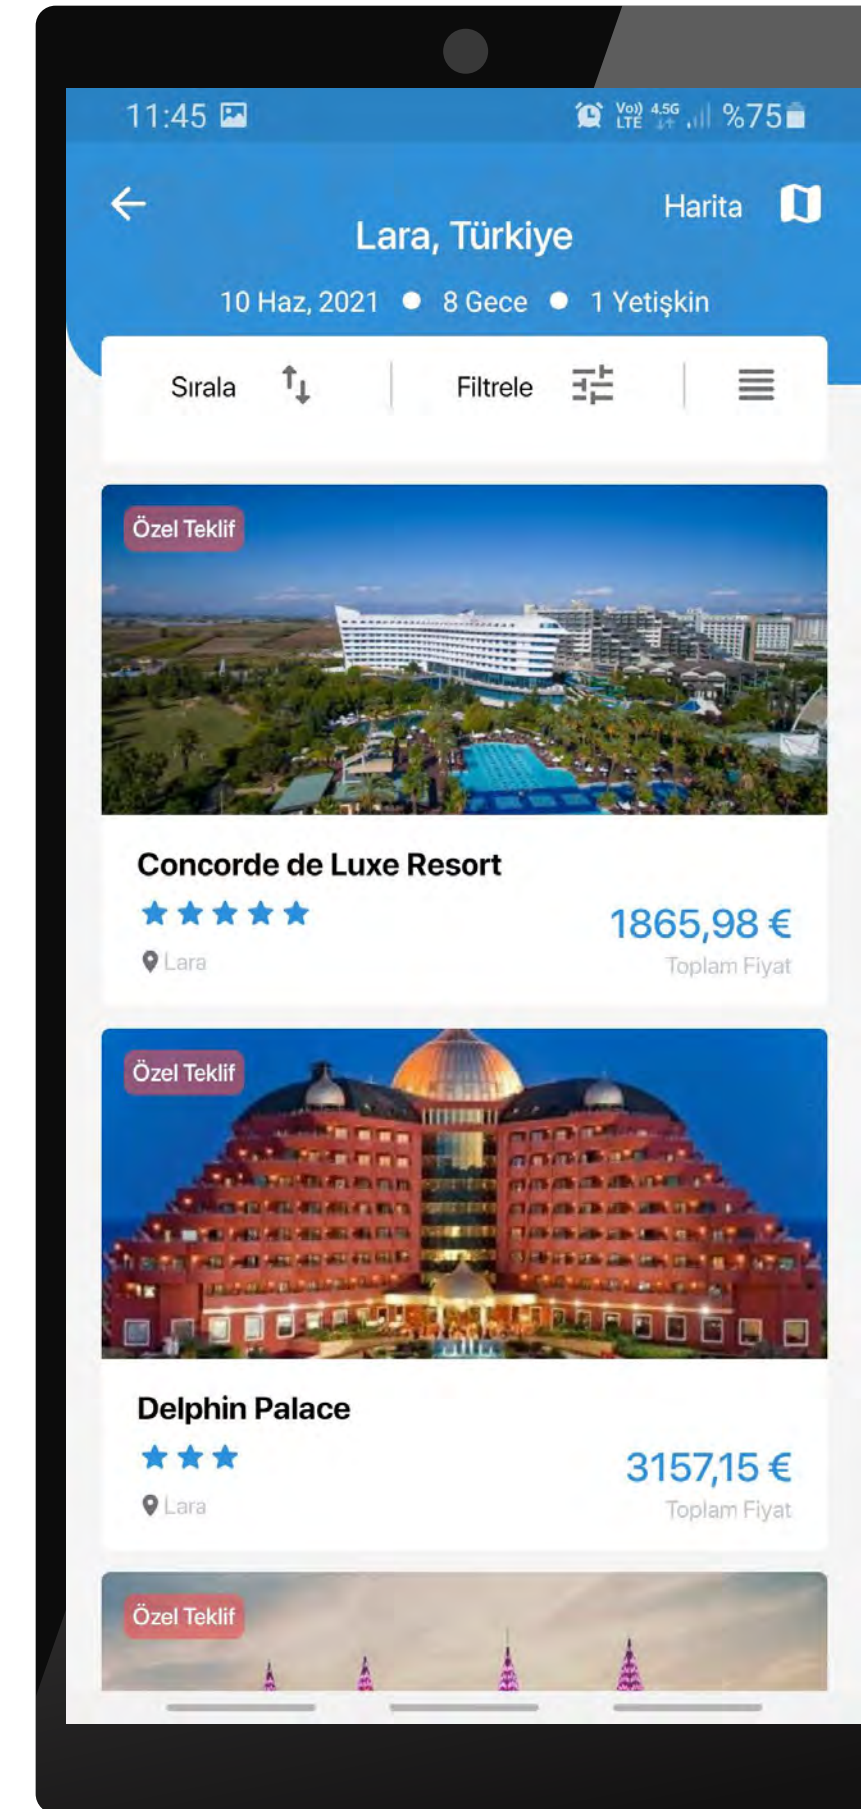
11:45

Vo)) LTE 4.5G %75

Harita

Lara, Türkiye

10 Haz, 2021 ● 8 Gece ● 1 Yetişkin

Sırala

Filtrele

Özel Teklif

Concorde de Luxe Resort

Lara

1865,98 €

Toplam Fiyat

Özel Teklif

Delphin Palace

Lara

3157,15 €

Toplam Fiyat

Özel Teklif